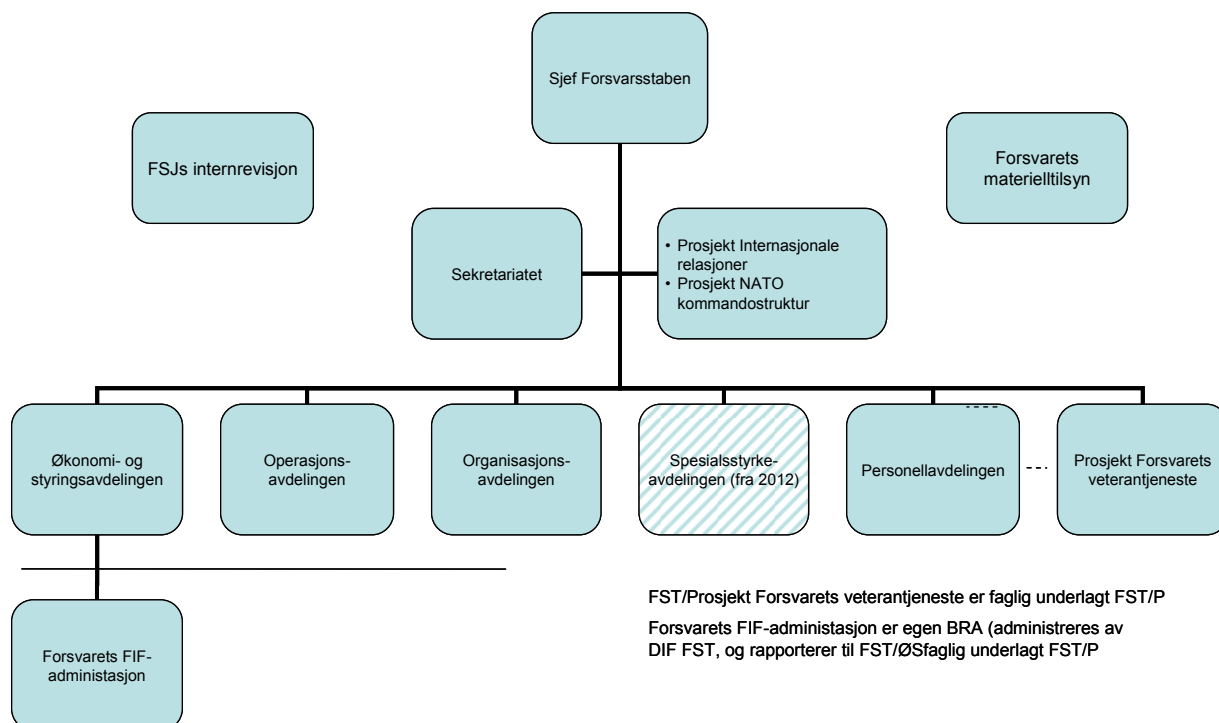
Sjef Forsvarsstaben

FSJs internrevisjon

Forsvarets materielltilsyn

Sekretariatet

• Prosjekt Internasjonale relasjoner
• Prosjekt NATO kommandostruktur

Økonomi- og styringsavdelingen

Operasjonsavdelingen

Organisasjonsavdelingen

Spesialsstyrkeavdelingen (fra 2012)

Personellavdelingen

Prosjekt Forsvarets veterantjeneste

Forsvarets FIF-administasjon

FST/Prosjekt Forsvarets veterantjeneste er faglig underlagt FST/P

Forsvarets FIF-administasjon er egen BRA (administreres av DIF FST, og rapporterer til FST/ØSfaglig underlagt FST/P